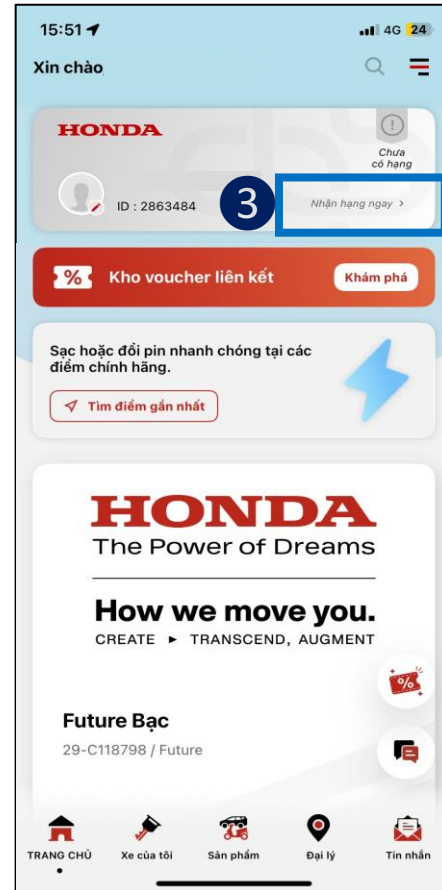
15:51
4G 24

Xin chào

HONDA

Chưa có hạng

ID : 2863484

3

Nhận hạng ngay >

%
Kho voucher liên kết
Khám phá

Sạc hoặc đổi pin nhanh chóng tại các điểm chính hãng.

Tìm điểm gần nhất

HONDA
The Power of Dreams

How we move you.
CREATE ► TRANSCEND, AUGMENT

Future Bạc
29-C118798 / Future

TRANG CHỦ
Xe của tôi
Sản phẩm
Đại lý
Tin nhắn